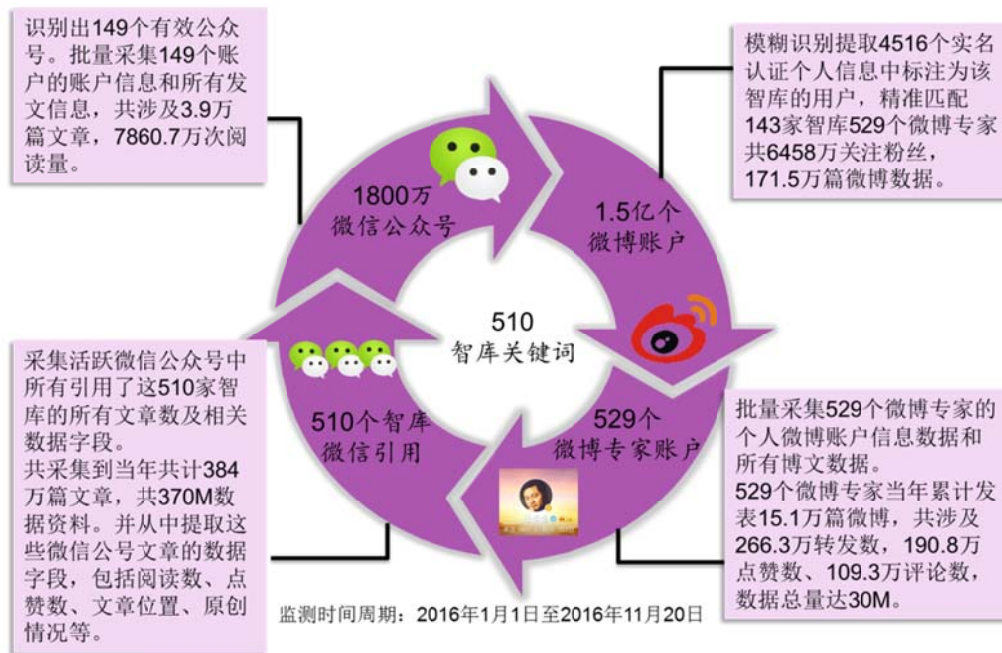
识别出149个有效公众号。批量采集149个账户的账户信息和所有发文信息，共涉及3.9万篇文章，7860.7万次阅读量。

模糊识别提取4516个实名认证个人信息中标注为该智库的用户，精准匹配143家智库529个微博专家共6458万关注粉丝，171.5万篇微博数据。

1800万
微信公众号

1.5亿个
微博账户

510
智库关键词

529个
微博专家账户

510个智库
微信引用

采集活跃微信公众号中所有引用了这510家智库的所有文章数及相关数据字段。
共采集到当年共计384万篇文章，共370M数据资料。并从中提取这些微信公号文章的数据字段，包括阅读数、点赞数、文章位置、原创情况等。

批量采集529个微博专家的个人微博账户信息数据和所有博文数据。
529个微博专家当年累计发表15.1万篇微博，共涉及266.3万转发数，190.8万点赞数、109.3万评论数，数据总量达30M。

监测时间周期：2016年1月1日至2016年11月20日